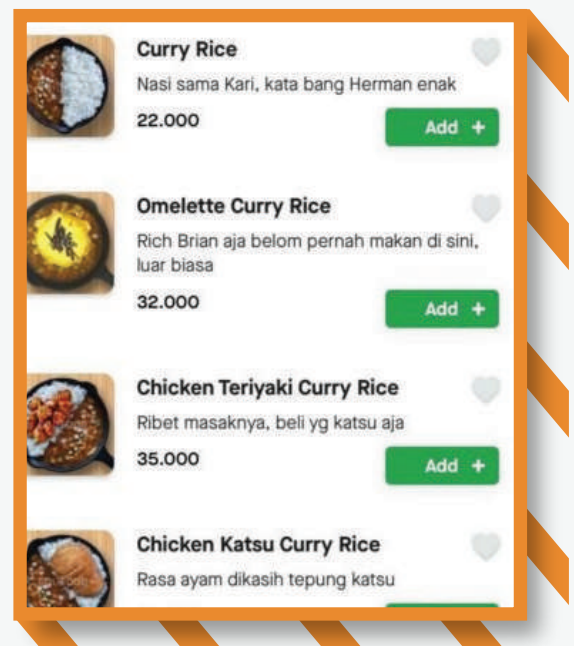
Curry Rice
Nasi sama Kari, kata bang Herman enak
22.000
Add +

Omelette Curry Rice
Rich Brian aja belom pernah makan di sini, luar biasa
32.000
Add +

Chicken Teriyaki Curry Rice
Ribet masaknya, beli yg katsu aja
35.000
Add +

Chicken Katsu Curry Rice
Rasa ayam dikasih tepung katsu